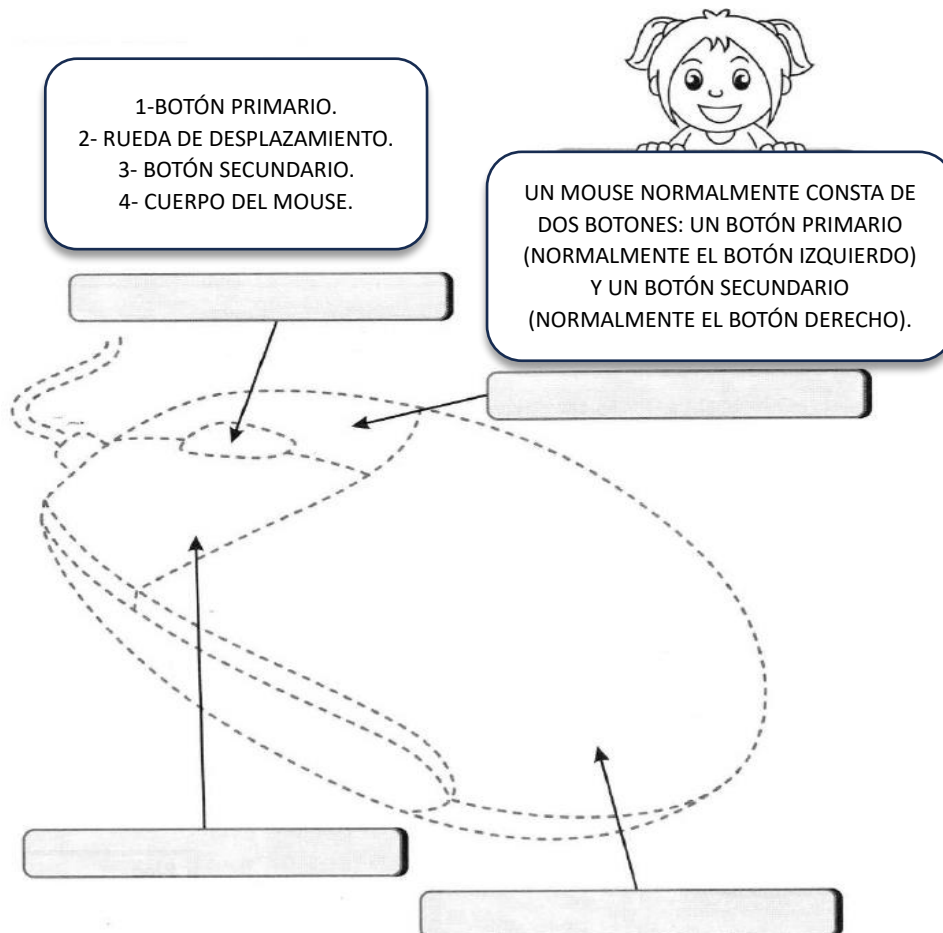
1-BOTÓN PRIMARIO.
2- RUEDA DE DESPLAZAMIENTO.
3- BOTÓN SECUNDARIO.
4- CUERPO DEL MOUSE.

UN MOUSE NORMALMENTE CONSTA DE DOS BOTONES: UN BOTÓN PRIMARIO (NORMALMENTE EL BOTÓN IZQUIERDO) Y UN BOTÓN SECUNDARIO (NORMALMENTE EL BOTÓN DERECHO).